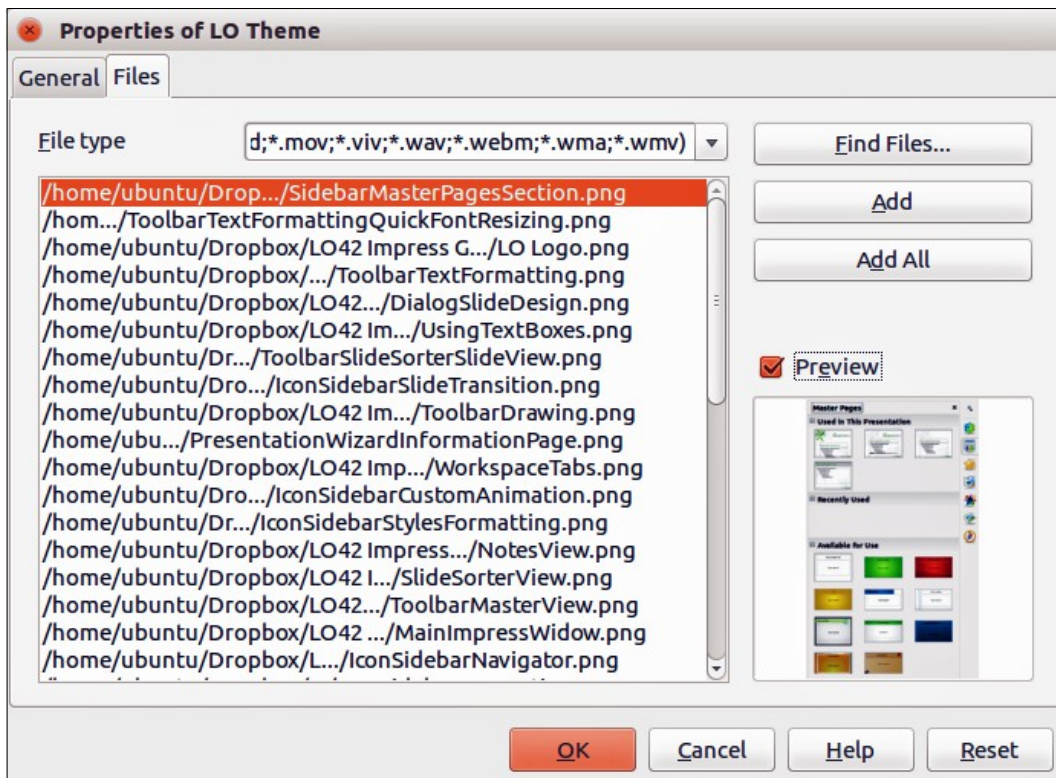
Properties of LO Theme

General Files

File type d;*.mov;*.viv;*.wav;*.webm;*.wma;*.wmv)

/home/ubuntu/Drop.../SidebarMasterPagesSection.png
/hom.../ToolbarTextFormattingQuickFontResizing.png
/home/ubuntu/Dropbox/LO42 Impress G.../LO Logo.png
/home/ubuntu/Dropbox/.../ToolbarTextFormatting.png
/home/ubuntu/Dropbox/LO42.../DialogSlideDesign.png
/home/ubuntu/Dropbox/LO42 Im.../UsingTextBoxes.png
/home/ubuntu/Dr.../ToolbarSlideSorterSlideView.png
/home/ubuntu/Dro.../IconSidebarSlideTransition.png
/home/ubuntu/Dropbox/LO42 Im.../ToolbarDrawing.png
/home/ubu.../PresentationWizardInformationPage.png
/home/ubuntu/Dropbox/LO42 Imp.../WorkspaceTabs.png
/home/ubuntu/Dro.../IconSidebarCustomAnimation.png
/home/ubuntu/Dr.../IconSidebarStylesFormatting.png
/home/ubuntu/Dropbox/LO42 Impress.../NotesView.png
/home/ubuntu/Dropbox/LO42 I.../SlideSorterView.png
/home/ubuntu/Dropbox/LO42.../ToolbarMasterView.png
/home/ubuntu/Dropbox/LO42 .../MainImpressWidow.png
/home/ubuntu/Dropbox/L.../IconSidebarNavigator.png
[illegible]

Find Files...
Add
Add All
Preview

Master Pages
Used in This Presentation
Recently Used
Available for Use

OK Cancel Help Reset